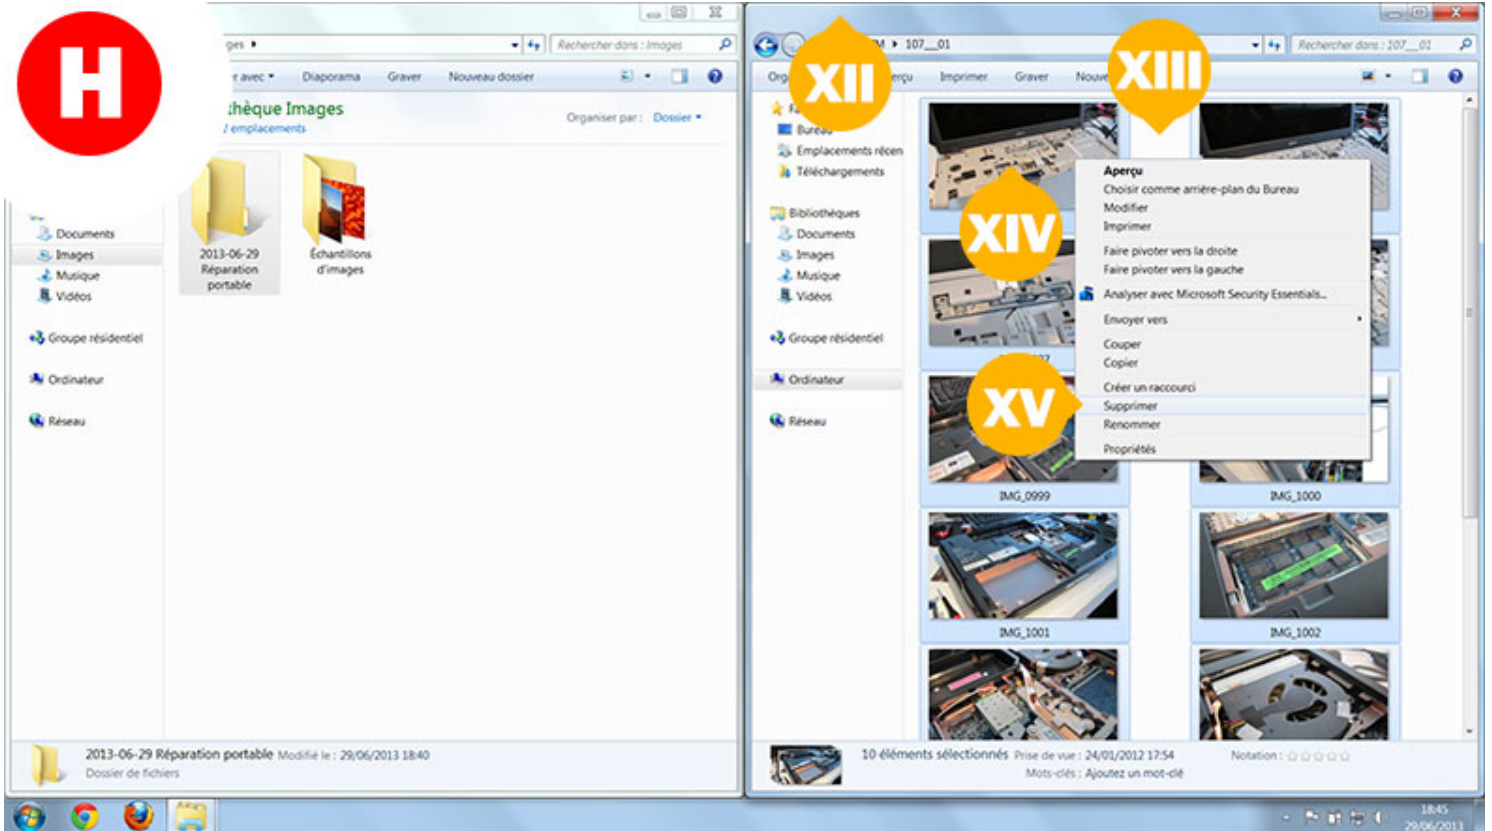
H

ges ▸
Rechercher dans : Images
r avec ▾ Diaporama Graver Nouveau dossier
thèque Images
2 emplacements
Organiser par : Dossier ▾

Documents
Images
Musique
Vidéos

Groupe résidentiel

Ordinateur

Réseau

2013-06-29 Réparation portable
Échantillons d'images

2013-06-29 Réparation portable Modifié le : 29/06/2013 18:40
Dossier de fichiers

XII
M ▸ 107__01
Rechercher dans : 107__01
Org
XII
erçu Imprimer Graver Nouve
XIII

Fa
Bureau
Emplacements récen
Téléchargements

Bibliothèques
Documents
Images
Musique
Vidéos

Groupe résidentiel

Ordinateur

Réseau

XIV
XV

Aperçu
Choisir comme arrière-plan du Bureau
Modifier
Imprimer
Faire pivoter vers la droite
Faire pivoter vers la gauche
Analyser avec Microsoft Security Essentials...
Envoyer vers
Couper
Copier
Créer un raccourci
Supprimer
Renommer
Propriétés

IMG_0999
IMG_1000
IMG_1001
IMG_1002

10 éléments sélectionnés Prise de vue : 24/01/2012 17:54
Mots-clés : Ajoutez un mot-clé
Notation : ☆☆☆☆☆

18:45
29/06/2013